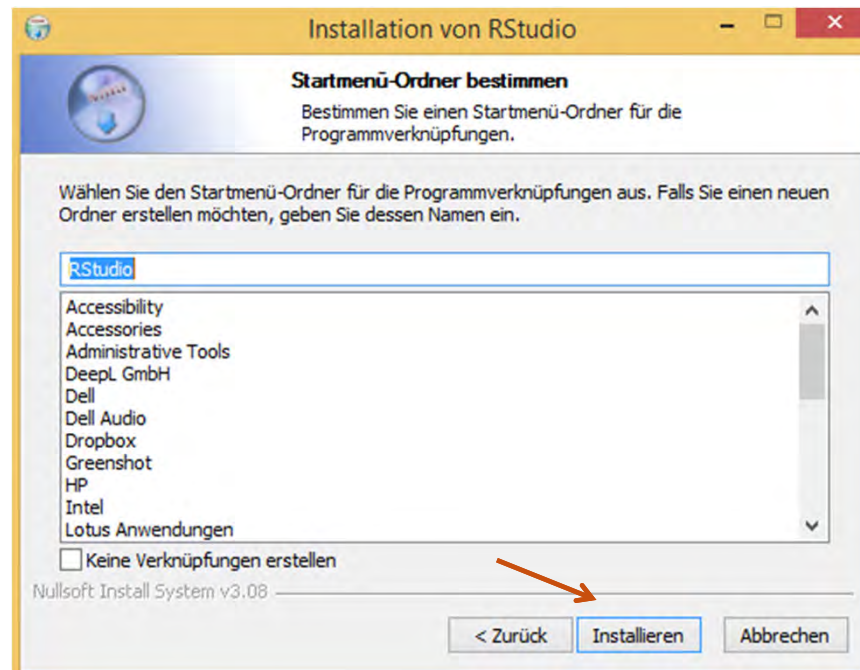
Installation von RStudio

Startmenü-Ordner bestimmen

Bestimmen Sie einen Startmenü-Ordner für die Programmverknüpfungen.

Wählen Sie den Startmenü-Ordner für die Programmverknüpfungen aus. Falls Sie einen neuen Ordner erstellen möchten, geben Sie dessen Namen ein.

RStudio

Accessibility
Accessories
Administrative Tools
DeepL GmbH
Dell
Dell Audio
Dropbox
Greenshot
HP
Intel
Lotus Anwendungen

Keine Verknüpfungen erstellen

Nullsoft Install System v3.08

< Zurück
Installieren
Abbrechen